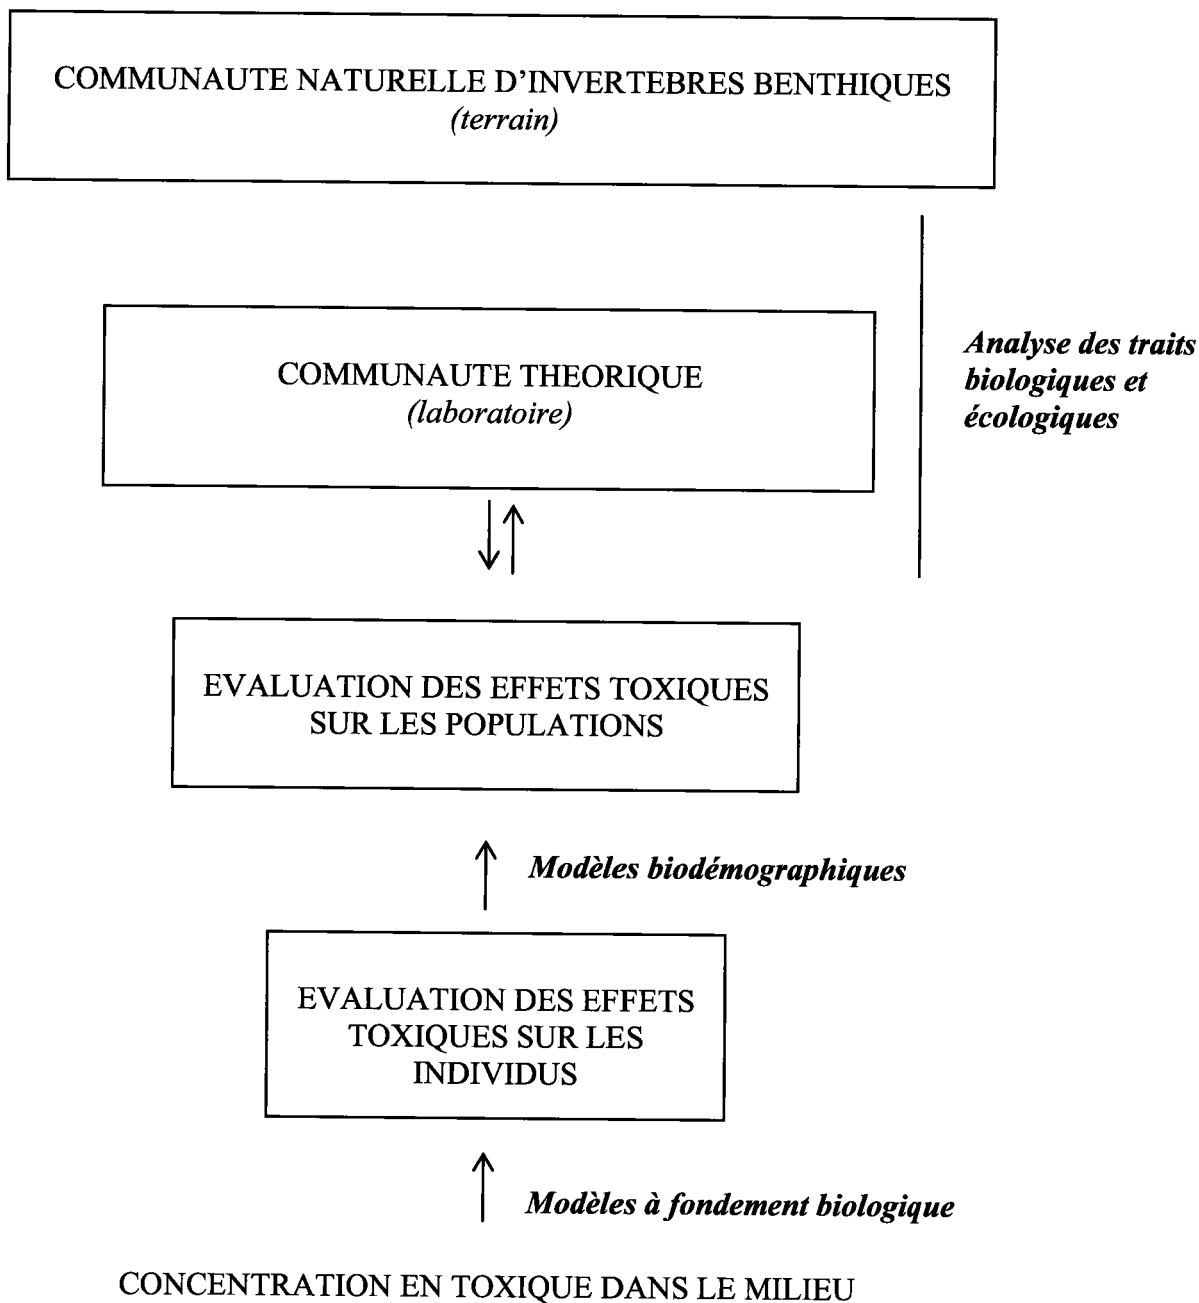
COMMUNAUTE NATURELLE D'INVERTEBRES BENTHIQUES
*(terrain)*

COMMUNAUTE THEORIQUE
*(laboratoire)*

***Analyse des traits biologiques et écologiques***

EVALUATION DES EFFETS TOXIQUES SUR LES POPULATIONS

***Modèles biodémographiques***

EVALUATION DES EFFETS TOXIQUES SUR LES INDIVIDUS

***Modèles à fondement biologique***

CONCENTRATION EN TOXIQUE DANS LE MILIEU